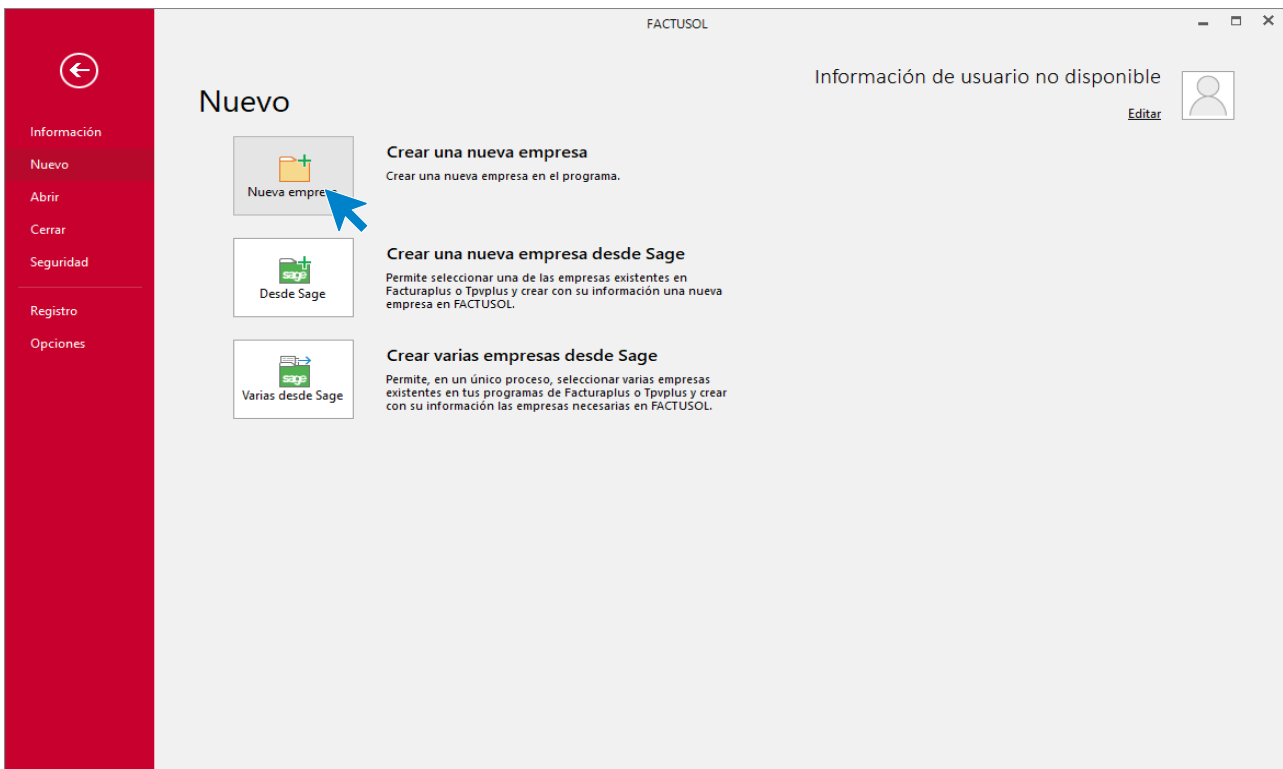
FACTUSOL

Información
Nuevo
Abrir
Cerrar
Seguridad
Registro
Opciones

Nuevo

Información de usuario no disponible
Editar

Nueva empre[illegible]

Crear una nueva empresa
Crear una nueva empresa en el programa.

sage
Desde Sage

Crear una nueva empresa desde Sage
Permite seleccionar una de las empresas existentes en Facturaplus o Tpvplus y crear con su información una nueva empresa en FACTUSOL.

sage
Varias desde Sage

Crear varias empresas desde Sage
Permite, en un único proceso, seleccionar varias empresas existentes en tus programas de Facturaplus o Tpvplus y crear con su información las empresas necesarias en FACTUSOL.